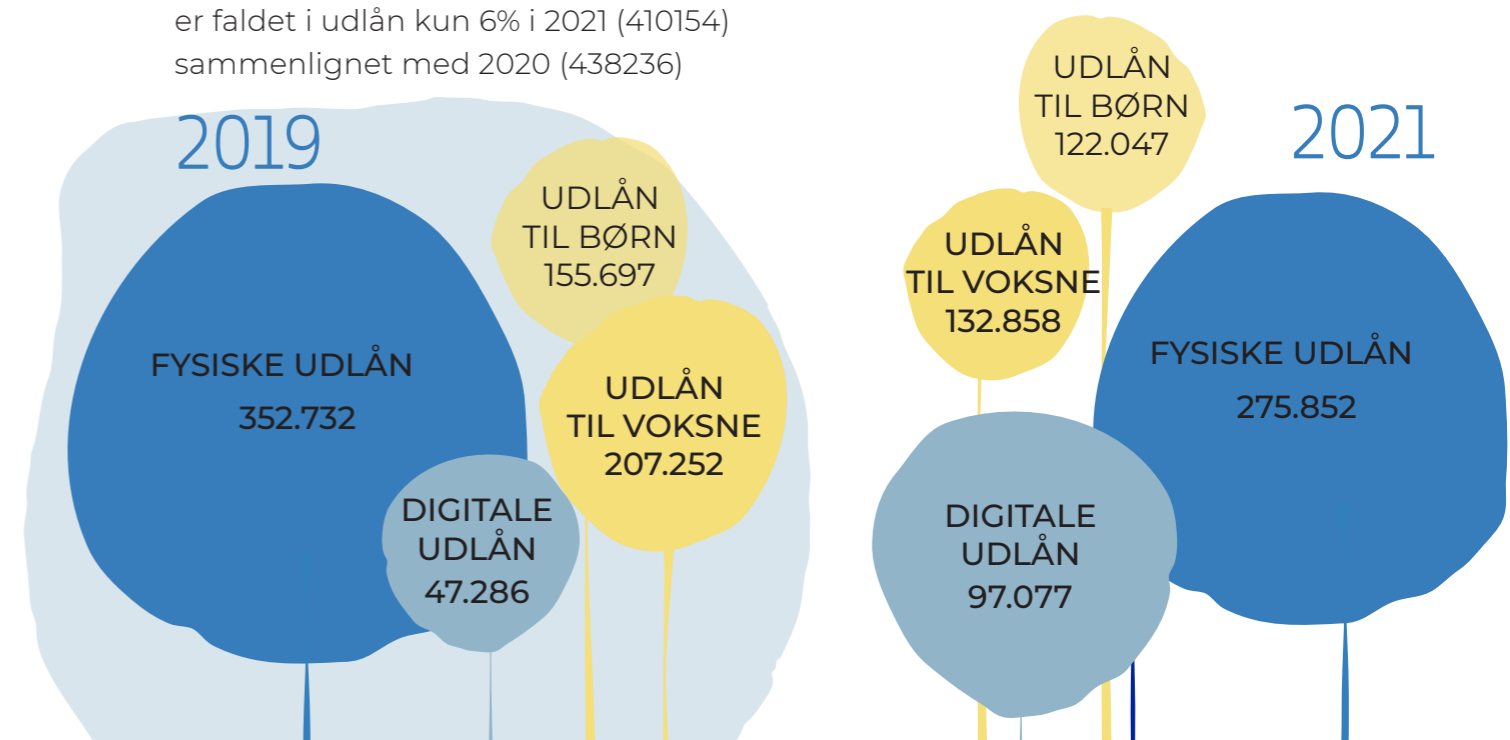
er faldet i udlån kun 6% i 2021 (410154) sammenlignet med 2020 (438236)

2019

FYSISKE UDLÅN
352.732

UDLÅN
TIL BØRN
155.697

UDLÅN
TIL VOKSNE
207.252

DIGITALE
UDLÅN
47.286

UDLÅN
TIL BØRN
122.047

2021

UDLÅN
TIL VOKSNE
132.858

FYSISKE UDLÅN
275.852

DIGITALE
UDLÅN
97.077